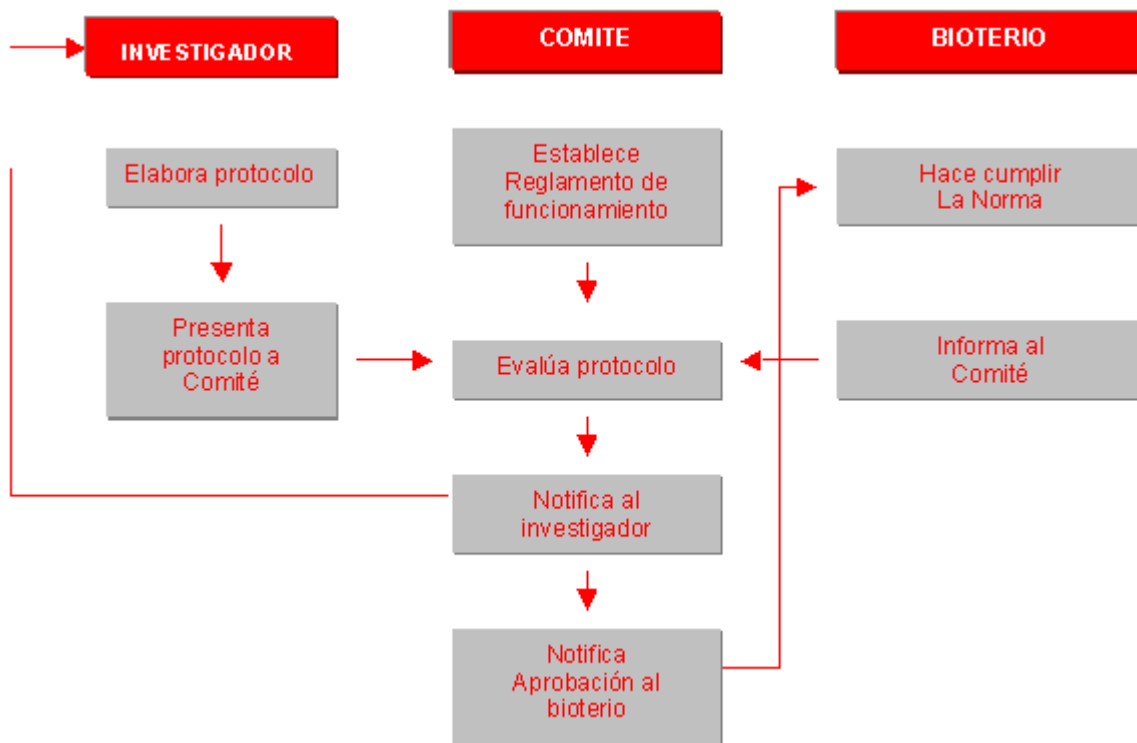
INVESTIGADOR

COMITE

BIOTERIO

Elabora protocolo

Presenta protocolo a Comité

Establece Reglamento de funcionamiento

Evalúa protocolo

Notifica al investigador

Notifica Aprobación al bioterio

Hace cumplir La Norma

Informa al Comité